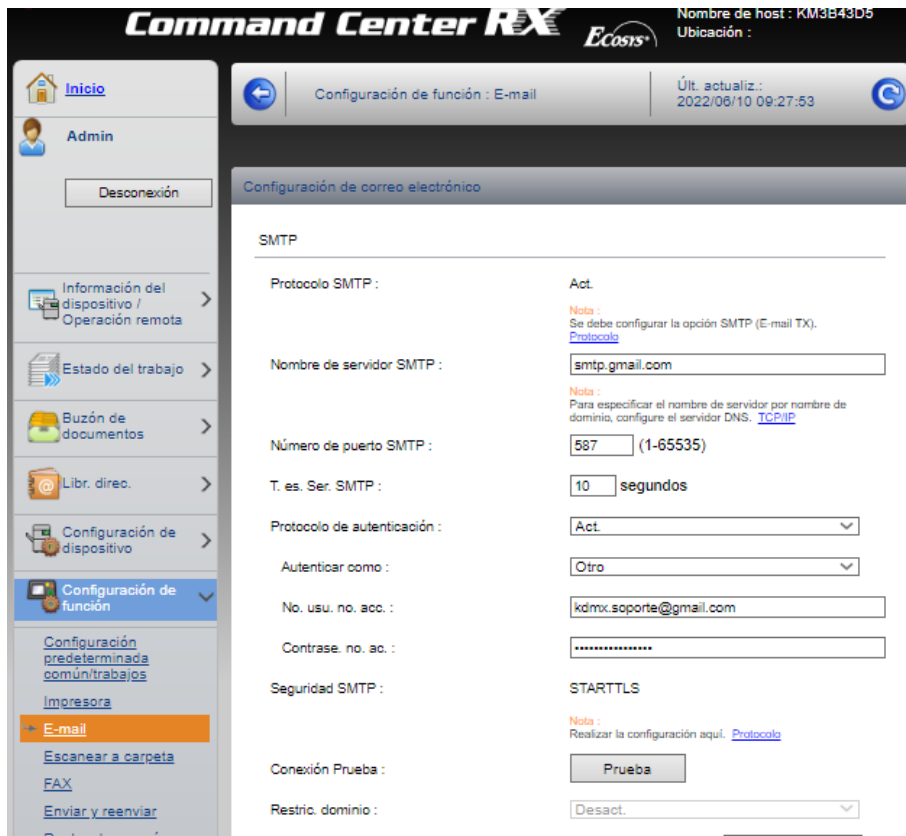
Command Center RX ECOSYS

Nombre de host : KM3B43D5
Ubicación :

Inicio

Admin

Desconexión

Información del dispositivo / Operación remota

Estado del trabajo

Buzón de documentos

Libr. direc.

Configuración de dispositivo

Configuración de función

Configuración predeterminada común/trabajos

Impresora

E-mail

Escanear a carpeta

FAX

Enviar y reenviar

Configuración de función : E-mail

Últ. actualiz.:
2022/06/10 09:27:53

Configuración de correo electrónico

SMTP

Protocolo SMTP : Act.

Nota :
Se debe configurar la opción SMTP (E-mail TX).
Protocolo

Nombre de servidor SMTP : smtp.gmail.com

Nota :
Para especificar el nombre de servidor por nombre de dominio, configure el servidor DNS. TCP/IP

Número de puerto SMTP : 587 (1-65535)

T. es. Ser. SMTP : 10 segundos

Protocolo de autenticación : Act.

Autenticar como : Otro

No. usu. no. acc. : kdmx.soporte@gmail.com

Contrase. no. ac. : ••••••••••••••••

Seguridad SMTP : STARTTLS

Nota :
Realizar la configuración aquí. Protocolo

Conexión Prueba : Prueba

Restric. dominio : Desact.